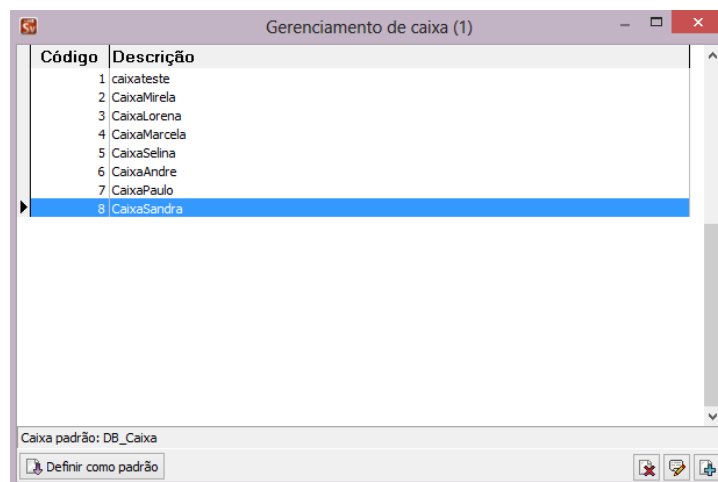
Gerenciamento de caixa (1)

| Código | Descrição |
|---|---|
| 1 | caixateste |
| 2 | CaixaMirela |
| 3 | CaixaLorena |
| 4 | CaixaMarcela |
| 5 | CaixaSelina |
| 6 | CaixaAndre |
| 7 | CaixaPaulo |
| 8 | CaixaSandra |

Caixa padrão: DB_Caixa

Definir como padrão